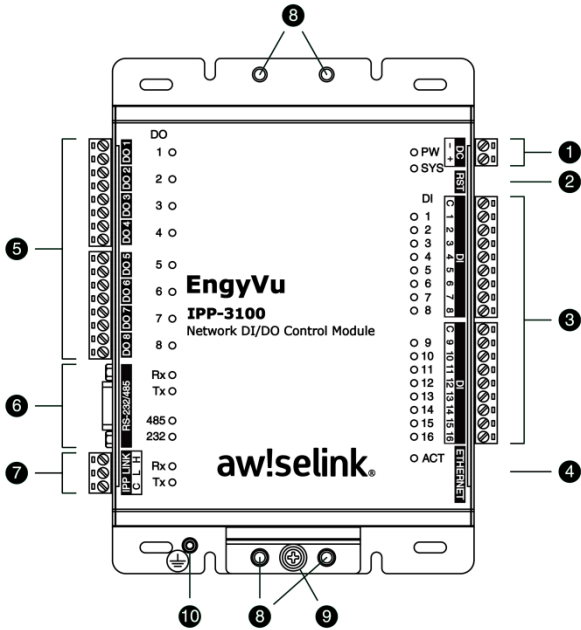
8

DO
1
2
3
4
5
6
7
8

DO 1
DO 2
DO 3
DO 4
DO 5
DO 6
DO 7
DO 8

PW
SYS
DC
- +
RST

1
2

DI
1
2
3
4
5
6
7
8

C 1 2 3 4 5 6 7 8
DI

3

5

EngyVu
IPP-3100
Network DI/DO Control Module

9
10
11
12
13
14
15
16

C 9 10 11 12 13 14 15 16
DI

Rx
Tx
485
232

RS-232/485

6

IPP LINK
C L H

Rx
Tx

7

aw!selink.

ACT
ETHERNET

4

10
8
9